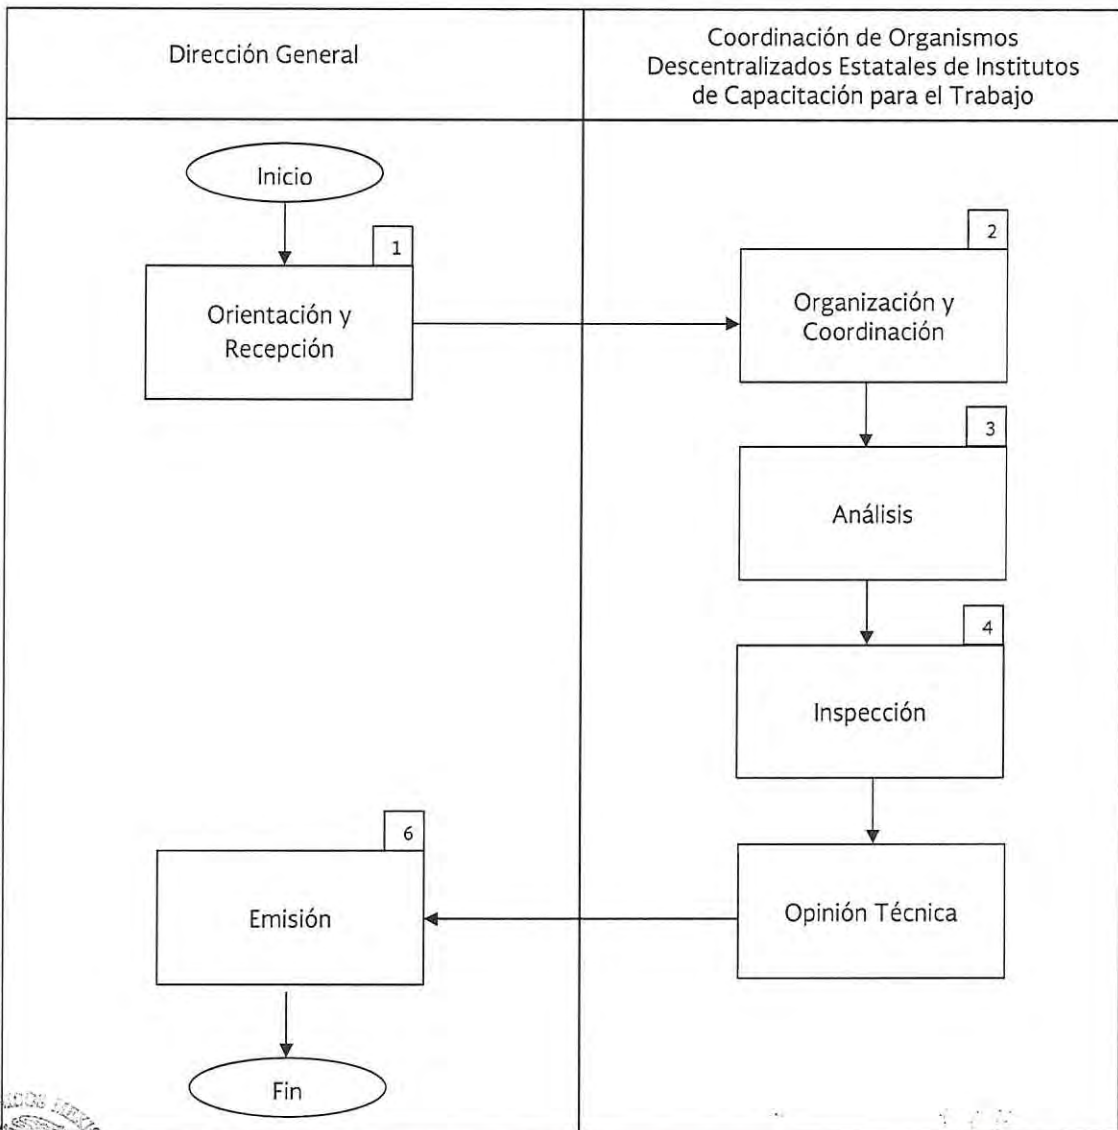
| Dirección General | Coordinación de Organismos Descentralizados Estatales de Institutos de Capacitación para el Trabajo |
|---|---|

Inicio

1

Orientación y Recepción

2

Organización y Coordinación

3

Análisis

4

Inspección

Opinión Técnica

6

Emisión

Fin